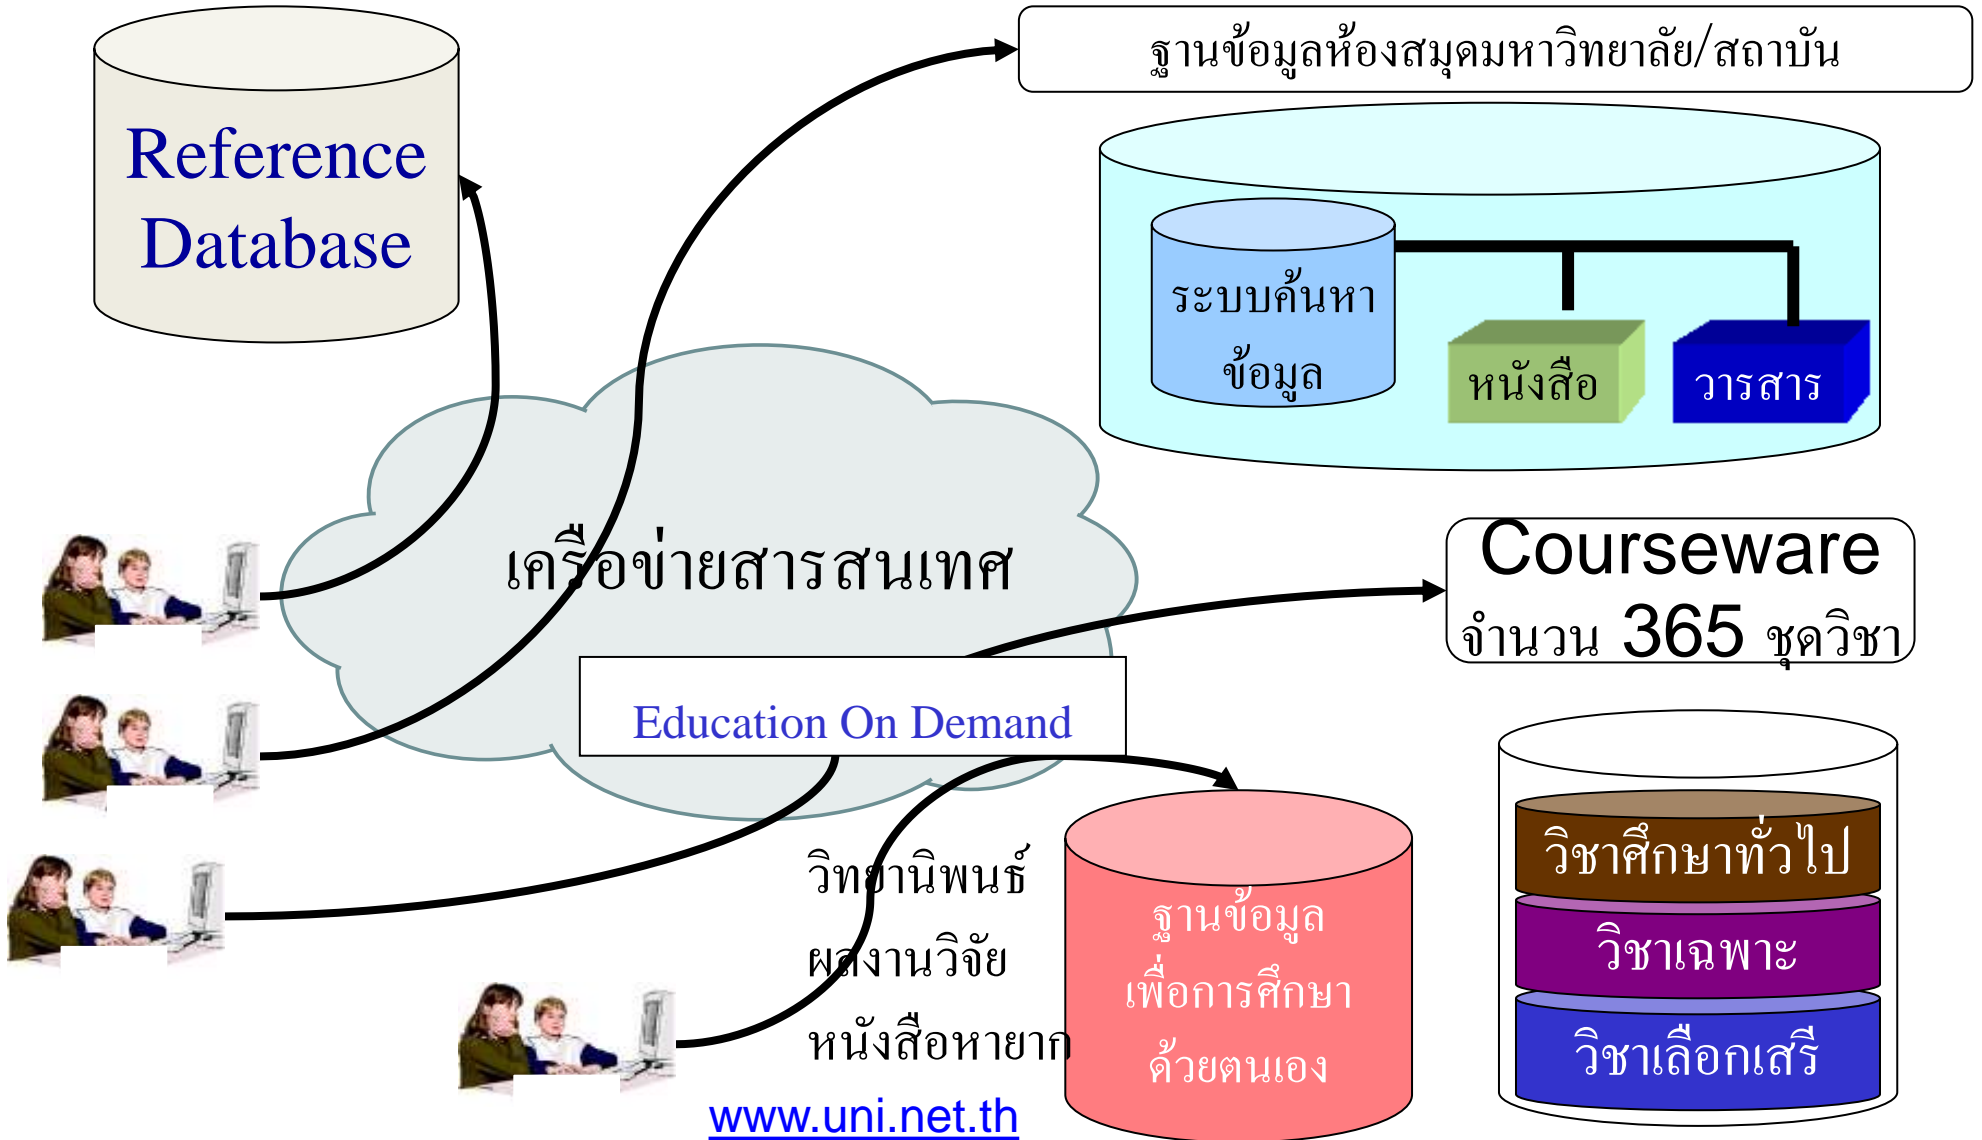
Reference Database

ฐานข้อมูลห้องสมุดมหาวิทยาลัย/สถาบัน

ระบบค้นหาข้อมูล

หนังสือ

วารสาร

เครือข่ายสารสนเทศ

Courseware
จำนวน 365 ชุดวิชา

Education On Demand

วิทยานิพนธ์

ผลงานวิจัย

หนังสือหายาก

ฐานข้อมูลเพื่อการศึกษาด้วยตนเอง

วิชาศึกษาทั่วไป

วิชาเฉพาะ

วิชาเลือกเสรี

www.uni.net.th